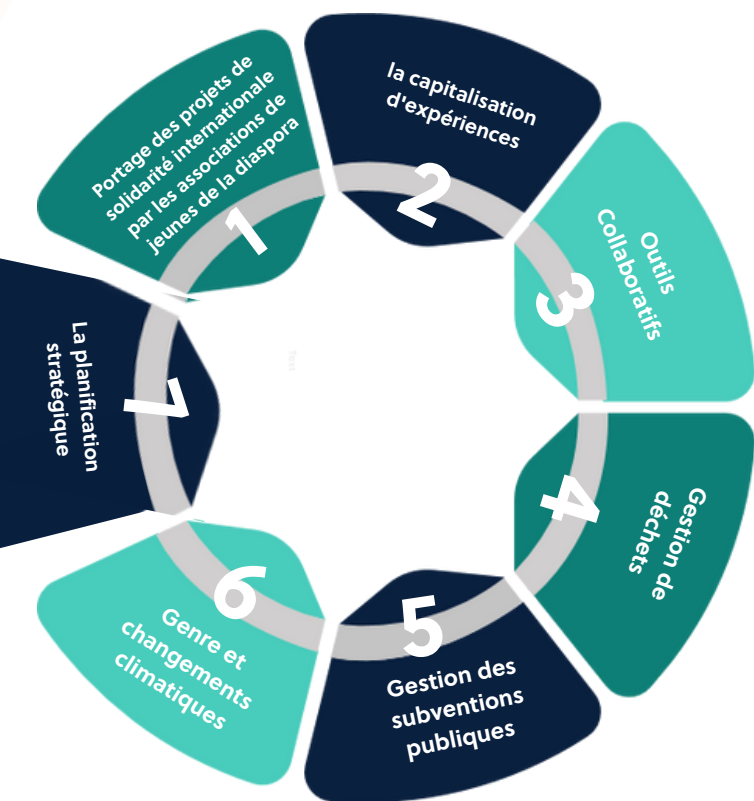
Portage des projets de solidarité internationale par les associations de jeunes de la diaspora

1

la capitalisation d'expériences

2

Outils Collaboratifs

3

Gestion de déchets

4

Gestion des subventions publiques

5

Genre et changements climatiques

6

La planification stratégique

7